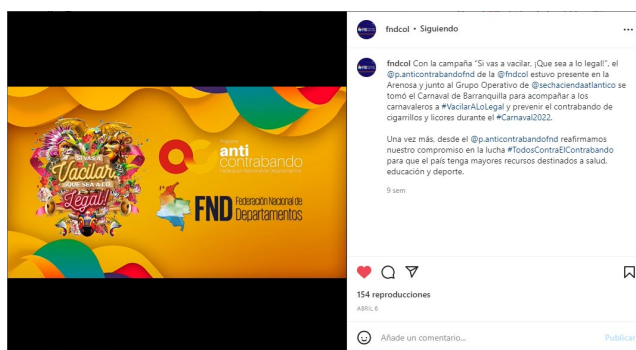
¡SI VAS A VACILAR QUE SEA A LO LEGAL!

Programa anti contrabando Federación Nacional de Departamentos

FND Federación Nacional de Departamentos

fndcol • Siguiendo

fndcol Con la campaña "Si vas a vacilar, ¡Que sea a lo legal!", el @p.anticontrabandofnd de la @fndcol estuvo presente en la Arenosa y junto al Grupo Operativo de @sechaciendaatlantico se tomó el Carnaval de Barranquilla para acompañar a los carnavaleros a #VacilarALoLegal y prevenir el contrabando de cigarrillos y licores durante el #Carnaval2022.

Una vez más, desde el @p.anticontrabandofnd reafirmamos nuestro compromiso en la lucha #TodosContraElContrabando para que el país tenga mayores recursos destinados a salud, educación y deporte.

9 sem

154 reproducciones

ABRIL 6

Añade un comentario...

Publicar